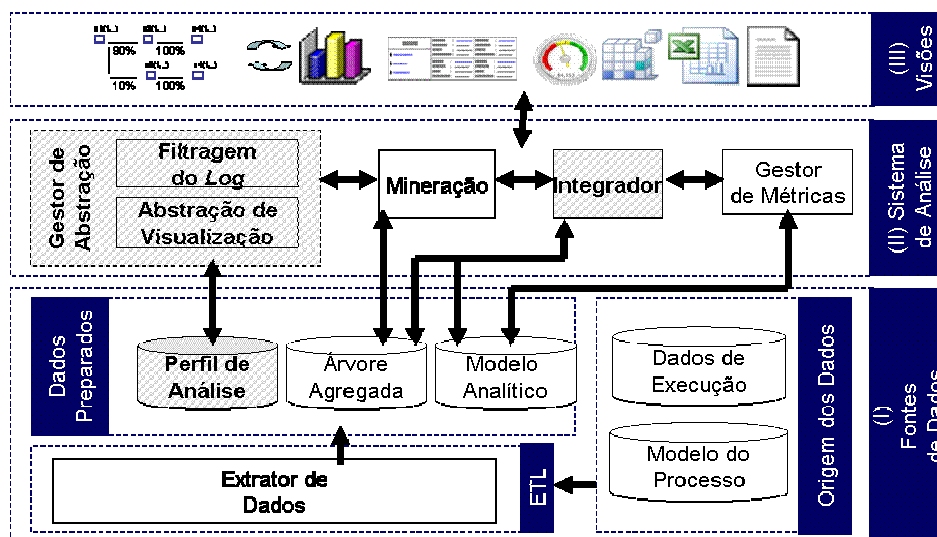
(III) Visões

80%
100%
10%
100%

(II) Sistema de Análise

Gestor de Abstração

Filtragem do Log

Abstração de Visualização

Mineração

Integrador

Gestor de Métricas

(I) Fontes de Dados

Dados Preparados

Perfil de Análise

Árvore Agregada

Modelo Analítico

Origem dos Dados

Dados de Execução

Modelo do Processo

Extrator de Dados

ETL